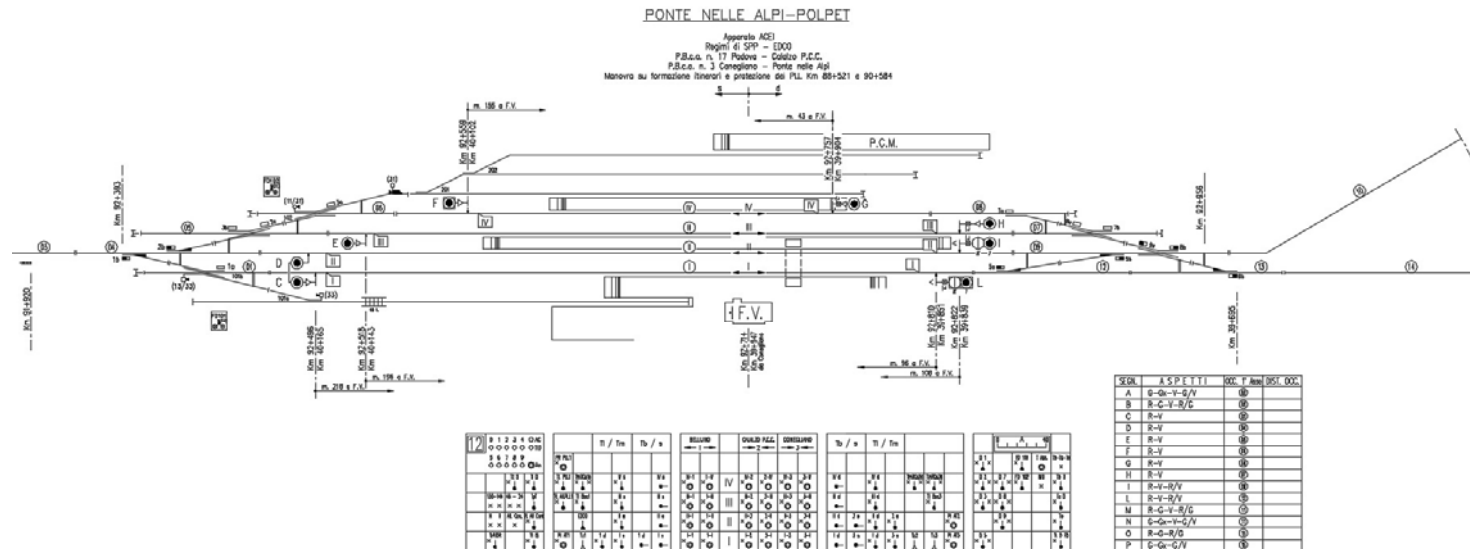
PONTE NELLE ALPI–POLPET

Apparato ACEI
Regimi di SPP – EDCO
P.B.c.a. n. 17 Padova – Calalzo P.C.C.
P.B.c.a. n. 3 Conegliano – Ponte nelle Alpi
Manovra su formazione itinerari e protezione dei P.L. Km 88+521 e 90+584

s d

m. 186 a F.V.

m. 43 a F.V.

P.C.M.

Km 92+558
Km 40+102

Km 92+757
Km 39+904

Km 92+383

Km 92+856

F G E H D I C L

IV IV IV
III III III
II II II
I I I

F.V.

Km 91+900

Km 92+496
Km 40+165

Km 92+518
Km 40+143

Km 92+714
Km 39+947
da Conegliano

Km 92+819
Km 39+851

Km 92+822
Km 39+838

Km 39+695

m. 218 a F.V.

m. 198 a F.V.

m. 96 a F.V.

m. 108 a F.V.

12

Tl / Tm
Tb / s
BELLUNO
CALALZO P.C.C.
CONEGLIANO
Tb / s
Tl / Tm

| SEGN. | ASPETTI | OCC. 1° Asse | DIST. OCC. |
|---|---|---|---|
| A | G–Gx–V–G/V | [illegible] | |
| B | R–G–V–R/G | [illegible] | |
| C | R–V | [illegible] | |
| D | R–V | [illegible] | |
| E | R–V | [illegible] | |
| F | R–V | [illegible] | |
| G | R–V | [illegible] | |
| H | R–V | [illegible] | |
| I | R–V–R/V | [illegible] | |
| L | R–V–R/V | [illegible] | |
| M | R–G–V–R/G | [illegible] | |
| N | G–Gx–V–G/V | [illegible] | |
| O | R–G–R/G | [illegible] | |
| P | G–Gx–G/V | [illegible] | |